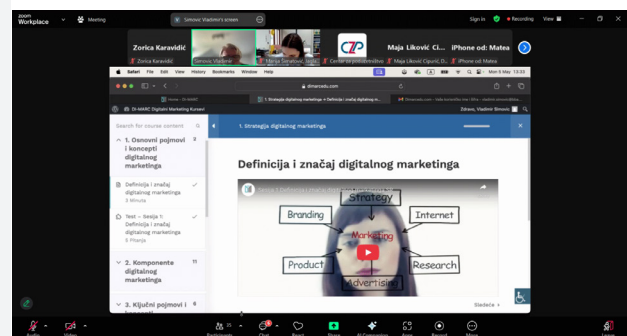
zoom Workplace
Meeting
Simović Vladimir's screen
Sign In
Recording
View

Zorica Karavidić
Simović Vladimir
Mirna Sinatović, Učešć
Centar za preduzetništvo
Maja Liković Cipurić, Di...
iPhone od: Matea
Maja Liković Ci...
iPhone od: Matea

Safari File Edit View History Bookmarks Window Help
dimarcedu.com
DI-MARC Digitalni Marketing Kurs
1. Strategija digitalnog marketinga
Zdravo, Vladimir Simović

Search for course content
1. Osnovni pojmovi i koncepti digitalnog marketinga
Definicija i značaj digitalnog marketinga
3 Minuta
Test – lekcija 1: Definicija i značaj digitalnog marketinga
5 Pitanja
2. Komponente digitalnog marketinga
3. Ključni pojmovi i koncepti

Definicija i značaj digitalnog marketinga
Strategy
Branding
Internet
Marketing
Product
Research
Advertising
Sledeće

Audio Video Participants Chat React Share AI Companion Apps Record More Leave